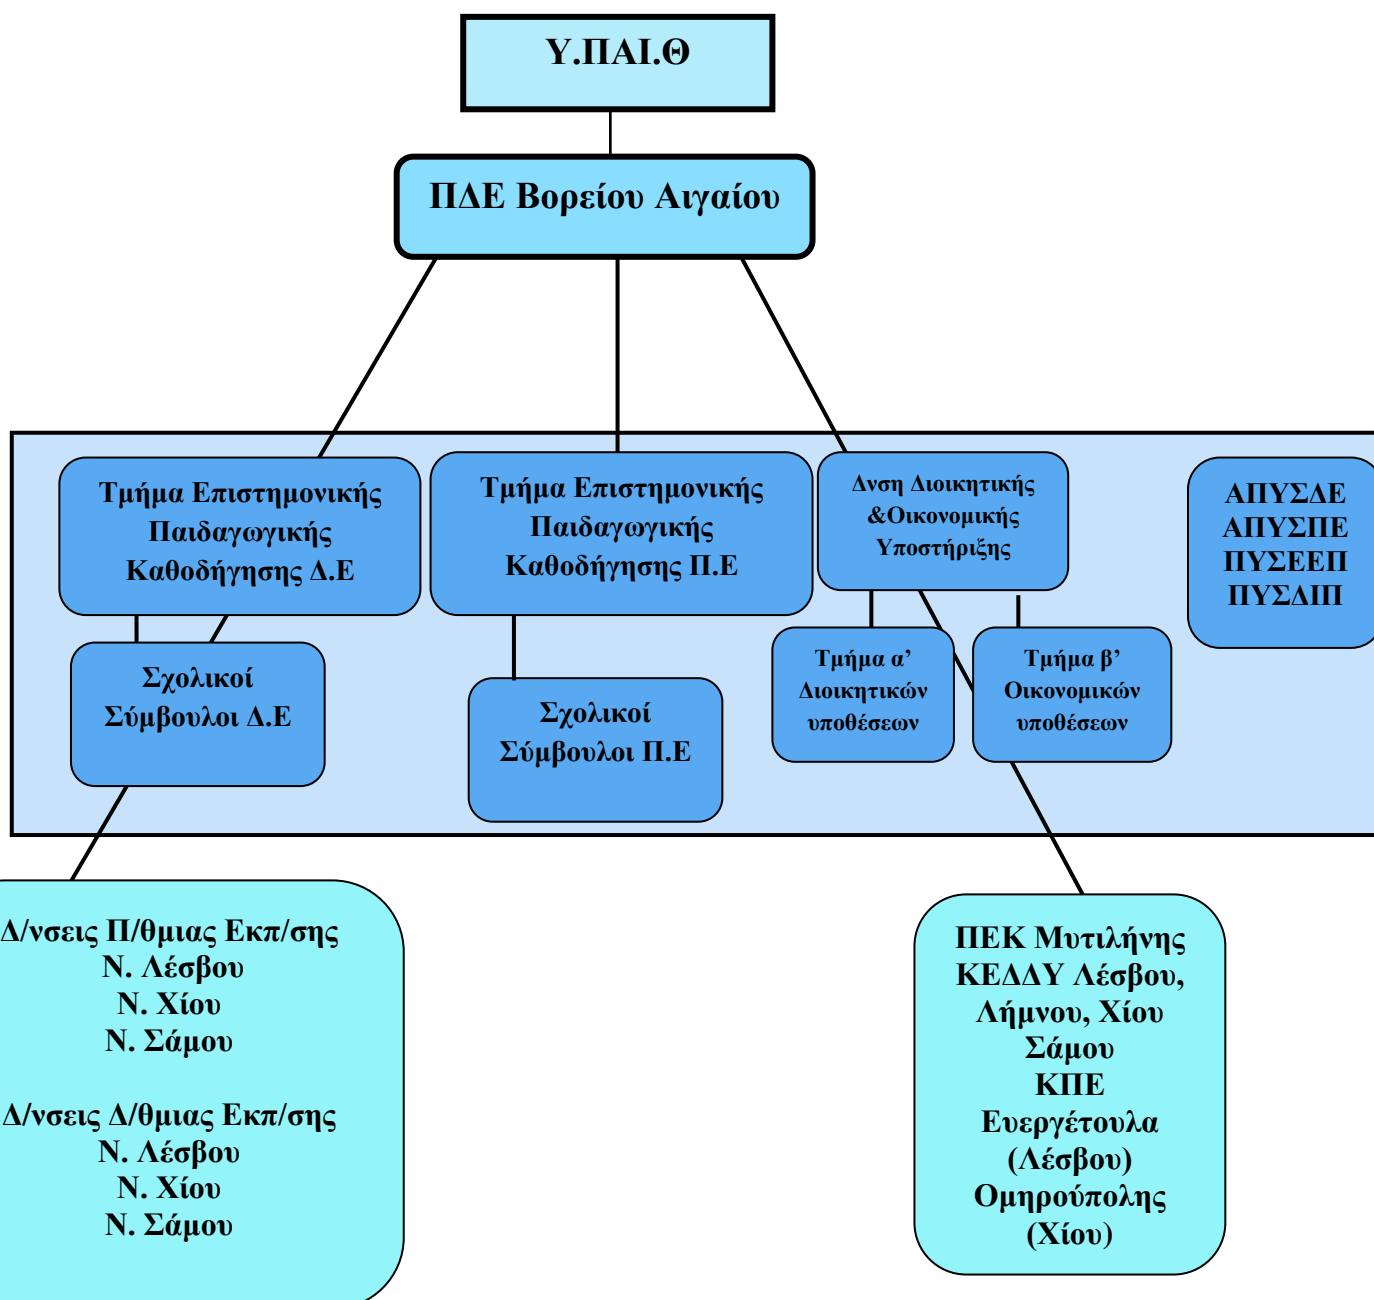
Υ.ΠΑΙ.Θ

ΠΔΕ Βορείου Αιγαίου

Τμήμα Επιστημονικής Παιδαγωγικής Καθοδήγησης Δ.Ε

Τμήμα Επιστημονικής Παιδαγωγικής Καθοδήγησης Π.Ε

Δνση Διοικητικής &Οικονομικής Υποστήριξης

ΑΠΥΣΔΕ
ΑΠΥΣΠΕ
ΠΥΣΕΕΠ
ΠΥΣΔΙΠ

Σχολικοί Σύμβουλοι Δ.Ε

Σχολικοί Σύμβουλοι Π.Ε

Τμήμα α' Διοικητικών υποθέσεων

Τμήμα β' Οικονομικών υποθέσεων

Δ/νσεις Π/θμιας Εκπ/σης
Ν. Λέσβου
Ν. Χίου
Ν. Σάμου

Δ/νσεις Δ/θμιας Εκπ/σης
Ν. Λέσβου
Ν. Χίου
Ν. Σάμου

ΠΕΚ Μυτιλήνης
ΚΕΔΔΥ Λέσβου, Λήμνου, Χίου Σάμου
ΚΠΕ
Ευεργέτουλα (Λέσβου)
Ομηρούπολης (Χίου)